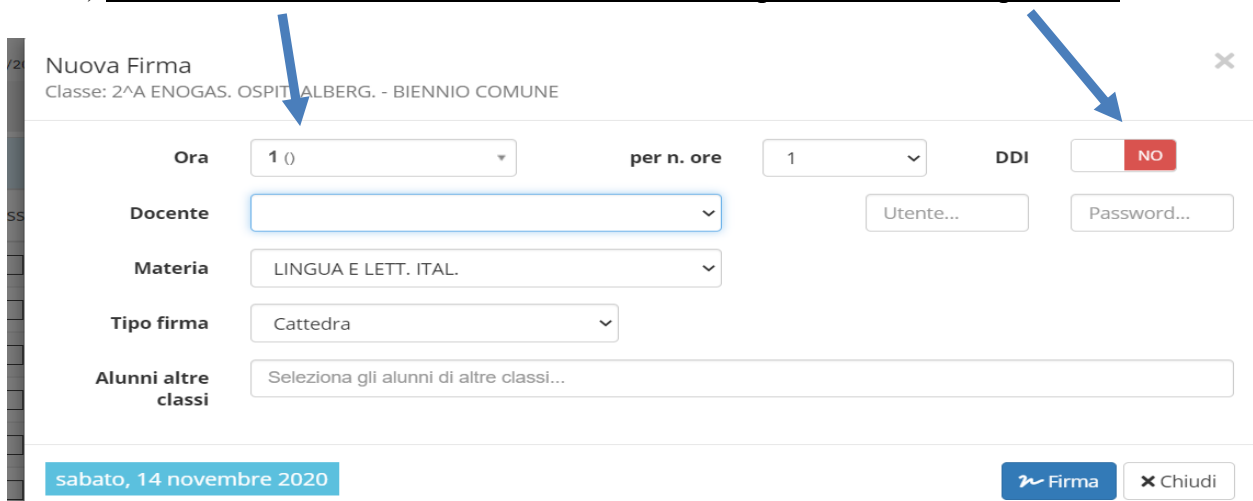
Nuova Firma
Classe: 2^A ENOGAS. OSPIT. ALBERG. - BIENNIO COMUNE

×

Ora 1 ()

per n. ore 1

DDI NO

Docente

Utente...

Password...

Materia LINGUA E LETT. ITAL.

Tipo firma Cattedra

Alunni altre classi

Seleziona gli alunni di altre classi...

sabato, 14 novembre 2020

Firma

× Chiudi